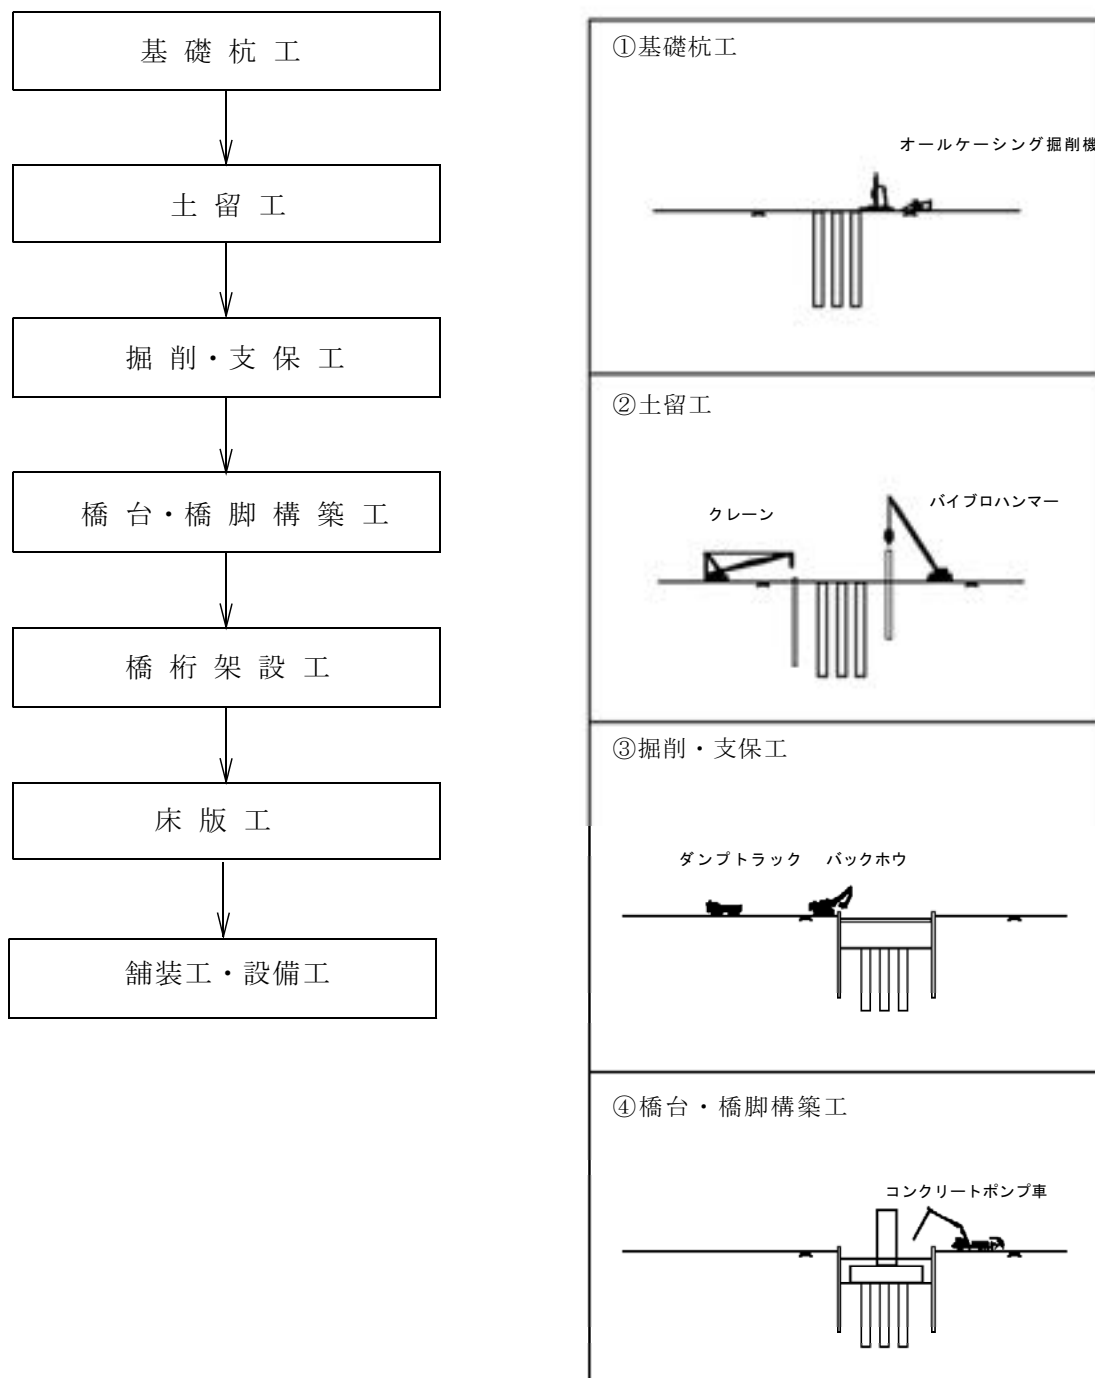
基 礎 杭 工

土 留 工

掘 削・支 保 工

橋 台・橋 脚 構 築 工

橋 桁 架 設 工

床 版 工

舗装工・設備工

①基礎杭工

オールケーシング掘削機

②土留工

クレーン

バイブロハンマー

③掘削・支保工

ダンプトラック

バックホウ

④橋台・橋脚構築工

コンクリートポンプ車